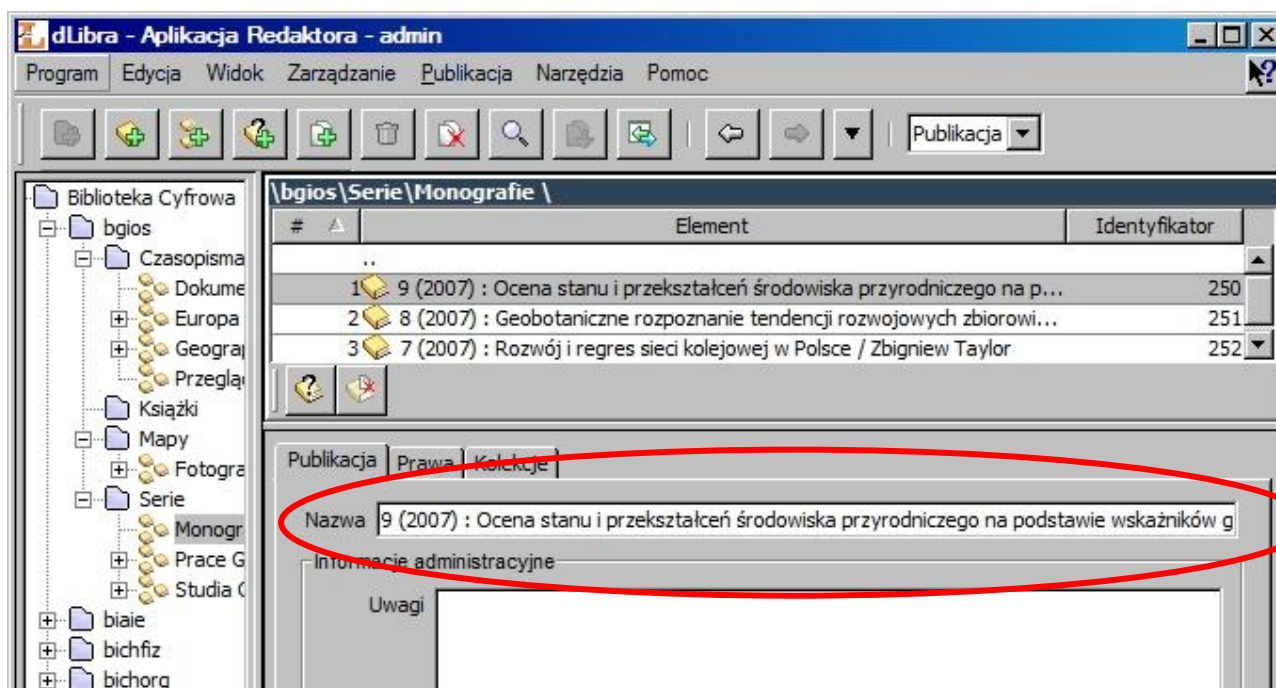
dLibra - Aplikacja Redaktora - admin

Program Edycja Widok Zarządzanie Publikacja Narzędzia Pomoc

Publikacja

Biblioteka Cyfrowa
bgios
Czasopisma
Dokume
Europa
Geogra
Przeglą
Książki
Mapy
Fotogra
Serie
Monogr
Prace G
Studia
biaie
bichfiz
bichorg

\bgios\Serie\Monografie \

| # | Element | Identyfikator |
|---|---|---|
| | .. | |
| 1 | 9 (2007) : Ocena stanu i przekształceń środowiska przyrodniczego na p... | 250 |
| 2 | 8 (2007) : Geobotaniczne rozpoznanie tendencji rozwojowych zbiorowi... | 251 |
| 3 | 7 (2007) : Rozwój i regres sieci kolejowej w Polsce / Zbigniew Taylor | 252 |

Publikacja Prawa Kolekcje

Nazwa 9 (2007) : Ocena stanu i przekształceń środowiska przyrodniczego na podstawie wskaźników g

Informacje administracyjne

Uwagi